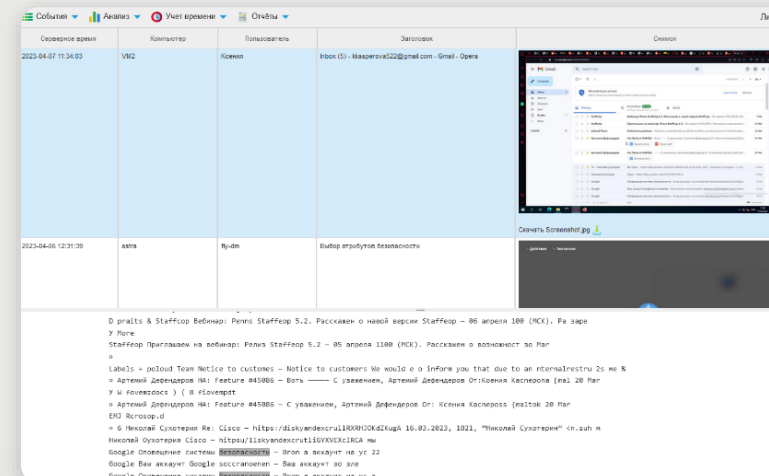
События ▾ Анализ ▾ Учет времени ▾ Отчёты ▾

| Серверное время | Компьютер | Пользователь | Заголовок | Снимок |
|---|---|---|---|---|
| 2023-04-07 11:34:03 | VM2 | Ксения | Inbox (5) - kkasperova522@gmail.com - Gmail - Opera | Скачать Screenshot.jpg |
| 2023-04-06 12:31:35 | astra | fly-dm | Выбор атрибутов безопасности | |

D praits & Staffcop Вебинар: Penns Staffeop 5.2. Расскажем о навой версии Staffeop — 06 апреля 100 (МСК). Ра заре
У More
StaffEop Приглашаем на вебинар: Релиз Staffeop 5.2 — 05 апреля 1100 (МСК). Расскажем о возможност эо Mar
=
Labels + poloud Team Netice to customes — Notice to customers We would e o inform you that due to an nternalrestru 2s me %
= Артемий Дефендеров HA: Feature #45086 — Вoть ——— С уважением, Артемий Дефендеров От:Ксения Касперопа [mal 20 Mar
У W Fovemздocs ) ( B Fiovemрdt
= Артемий Дефендеров HA: Feature #45086 — С уважением, Артемий Дефендеров От: Ксения Касперов (maltok 20 Mar
EMJ Rcrosop.d
= 6 Николай Сухотерин Re: Cisco — https://diskyandexcrulIRXRHJOKdZKugA 16.03.2023, 1021, "Николай Сухотерин" <n.suh м
Николай Сухотерин Cisco — hitpsu/lskyandexcrutiiGYXVEXcIRCA мы
Google Оповещение системы безопасности — Вxoд в аккаунт на ус 22
Google Ваш аккаунт Google soccranenen — Ваш аккаунт эо але